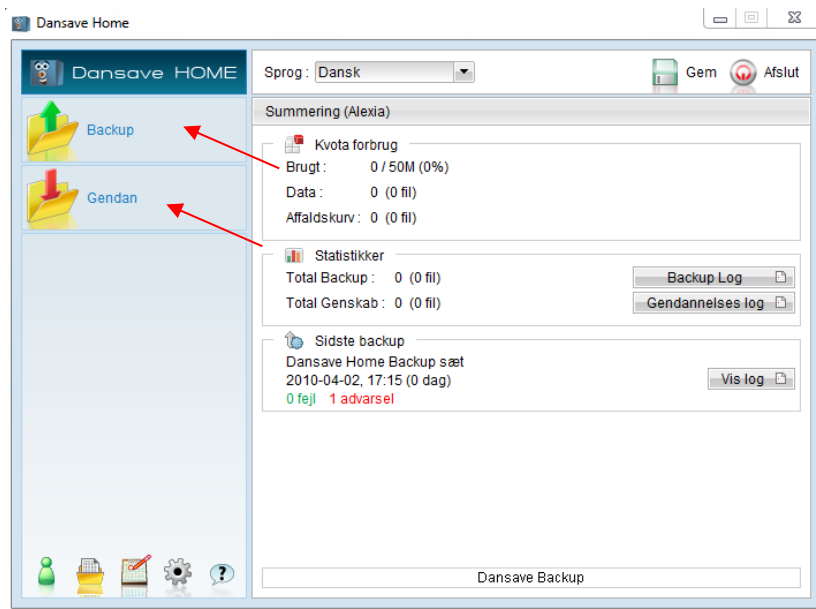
Dansave Home

Dansave HOME

Backup

Gendan

Sprog : Dansk

Gem

Afslut

Summering (Alexia)

Kvota forbrug

Brugt : 0 / 50M (0%)

Data : 0 (0 fil)

Affaldskurv : 0 (0 fil)

Statistikker

Total Backup : 0 (0 fil)

Backup Log

Total Genskab : 0 (0 fil)

Gendannelses log

Sidste backup

Dansave Home Backup sæt

2010-04-02, 17:15 (0 dag)

0 fejl 1 advarsel

Vis log

Dansave Backup